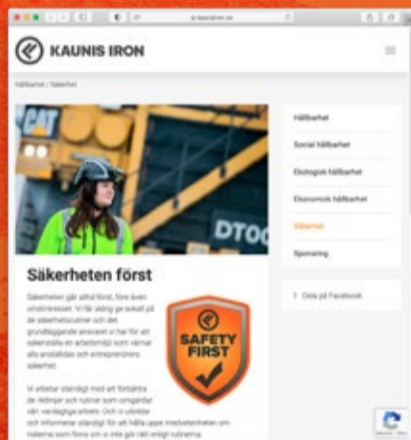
kaunisiron.se

KAUNIS IRON

Hållbarhet / Säkerhet

CAT

DTO

Säkerheten först

Säkerheten går alltid först, före även vinstintresset. Vi får aldrig ge avkall på de säkerhetsrutiner och det grundläggande ansvaret vi har för att säkerställa en arbetsmiljö som värnar alla anställdas och entreprenörers säkerhet.

Vi arbetar ständigt med att förbättra de åtgärder och rutiner som omgärdar vårt vardagliga arbete. Och vi utbildar och informerar ständigt för att hålla uppe medvetenheten om riskerna som finns om vi inte går rätt enligt rutinerna.

SAFETY FIRST

Hållbarhet

Social hållbarhet

Ekologisk hållbarhet

Ekonomisk hållbarhet

Säkerhet

Sponsring

Dela på Facebook